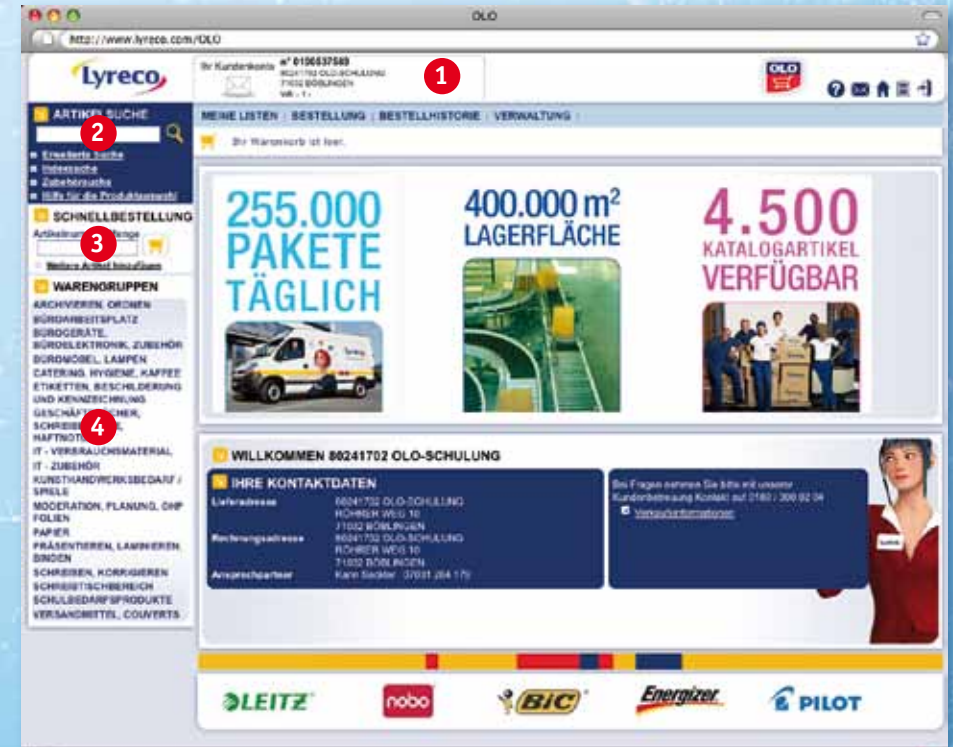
OLO

http://www.lyreco.com/OLO

Lyreco

Ihr Kundenkonto n° 0106537589
80241702 OLO-SCHULUNG
71032 BÖBLINGEN
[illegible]

1

OLO

ARTIKELSUCHE

2

Erweiterte Suche
Indexsuche
Zubehörsuche
Hilfe für die Produktauswahl

SCHNELLBESTELLUNG

Artikelnummer Menge

3

Weitere Artikel hinzufügen

WARENGRUPPEN

ARCHIVIEREN, ORDNEN
BÜROARBEITSPLATZ
BÜROGERÄTE, BÜROELEKTRONIK, ZUBEHÖR
BÜROMÖBEL, LAMPEN
CATERING, HYGIENE, KAFFEE
ETIKETTEN, BESCHILDERUNG UND KENNZEICHNUNG
GESCHÄFTSBÜCHER, SCHREIB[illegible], HAFTNOTIZEN

4

IT - VERBRAUCHSMATERIAL
IT - ZUBEHÖR
KUNSTHANDWERKSBEDARF / SPIELE
MODERATION, PLANUNG, OHP FOLIEN
PAPIER
PRÄSENTIEREN, LAMINIEREN, BINDEN
SCHREIBEN, KORRIGIEREN
SCHREIBTISCHBEREICH
SCHULBEDARFSPRODUKTE
VERSANDMITTEL, COUVERTS

MEINE LISTEN | BESTELLUNG | BESTELLHISTORIE | VERWALTUNG

Ihr Warenkorb ist leer.

255.000 PAKETE TÄGLICH

400.000 $m^2$ LAGERFLÄCHE

4.500 KATALOGARTIKEL VERFÜGBAR

WILLKOMMEN 80241702 OLO-SCHULUNG

IHRE KONTAKTDATEN

Lieferadresse 80241702 OLO-SCHULUNG RÖHRER WEG 10 71032 BÖBLINGEN
Rechnungsadresse 80241702 OLO-SCHULUNG RÖHRER WEG 10 71032 BÖBLINGEN
Ansprechpartner Karin Seckler 07031 264 175

Bei Fragen nehmen Sie bitte mit unserer Kundenbetreuung Kontakt auf 07180 / 300 02 04
Verkaufsinformationen

LEITZ
nobo
BIC
Energizer
PILOT